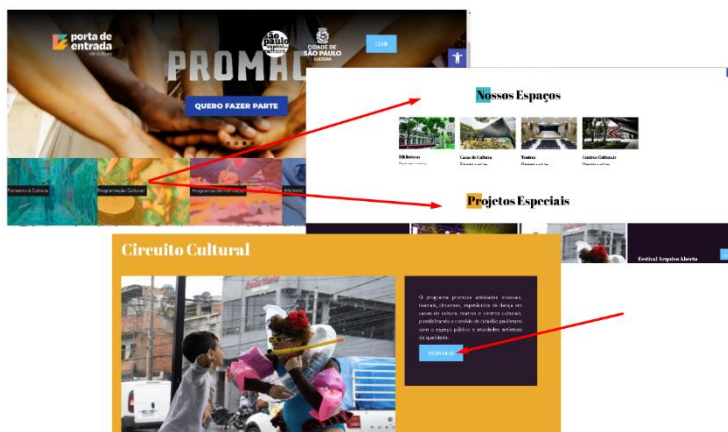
porta de entrada

são paulo

CIDADE DE SÃO PAULO CULTURA

PROMOÇ

QUERO FAZER PARTE

Fomento à Cultura

Programação Cultural

Programação Formativa

Nossos Espaços

Bibliotecas

Casas de Cultura

Teatros

Centros Culturais

Projetos Especiais

Festival Arquivo Aberto

Circuito Cultural

O programa promove atividades musicais, teatrais, circenses, espetáculos de dança em casas de cultura, teatros e centros culturais, possibilitando o convívio do cidadão paulistano com o espaço público e atividades artísticas de qualidade.

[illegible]